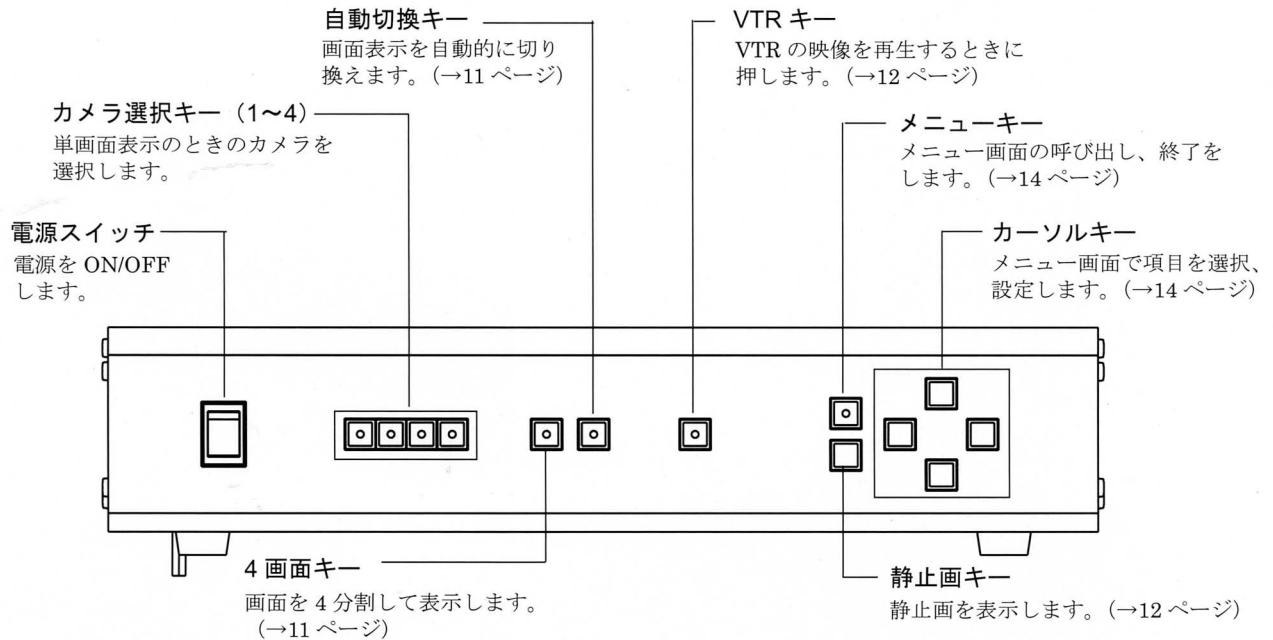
自動切換キー
画面表示を自動的に切り換えます。（→11 ページ）

VTR キー
VTR の映像を再生するときに押します。（→12 ページ）

カメラ選択キー（1～4）
単画面表示のときのカメラを選択します。

メニューキー
メニュー画面の呼び出し、終了をします。（→14 ページ）

電源スイッチ
電源を ON/OFF します。

カーソルキー
メニュー画面で項目を選択、設定します。（→14 ページ）

4 画面キー
画面を 4 分割して表示します。（→11 ページ）

静止画キー
静止画を表示します。（→12 ページ）